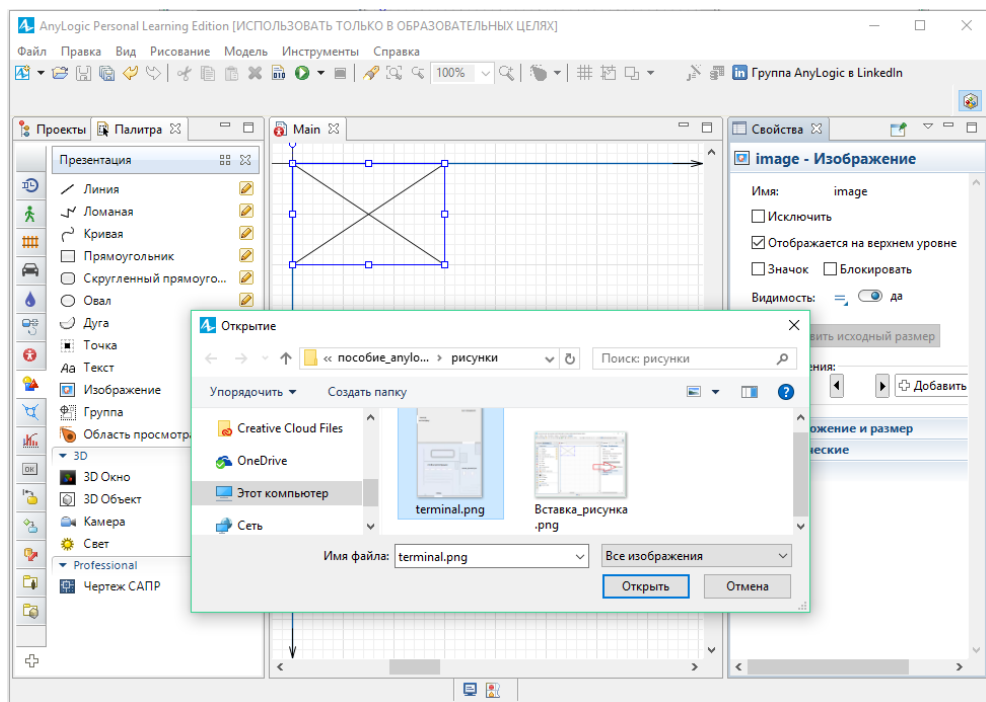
AnyLogic Personal Learning Edition [ИСПОЛЬЗОВАТЬ ТОЛЬКО В ОБРАЗОВАТЕЛЬНЫХ ЦЕЛЯХ]

Файл Правка Вид Рисование Модель Инструменты Справка

100%

Группа AnyLogic в LinkedIn

Проекты Палитра

Main

Свойства

Презентация

Линия
Ломаная
Кривая
Прямоугольник
Скругленный прямоуго...
Овал
Дуга
Точка
Текст
Изображение
Группа
Область просмотра

3D
3D Окно
3D Объект
Камера
Свет

Professional
Чертеж САПР

image - Изображение

Имя: image
Исключить
Отображается на верхнем уровне
Значок Блокировать
Видимость: да
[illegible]вить исходный размер
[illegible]ения:
Добавить
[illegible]ожение и размер
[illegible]еские

Открытие

« пособие_anylo... › рисунки
Поиск: рисунки

Упорядочить ▾ Создать папку

Creative Cloud Files
OneDrive
Этот компьютер
Сеть

terminal.png
Вставка_рисунка.png

Имя файла: terminal.png
Все изображения
Открыть
Отмена